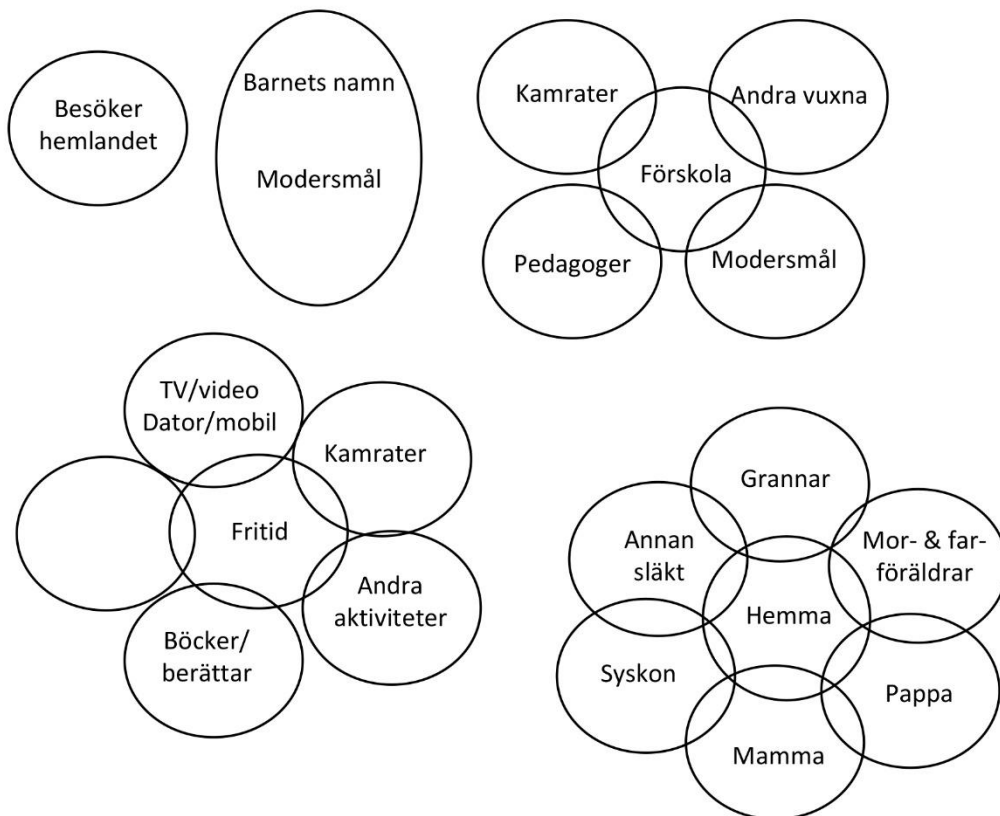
Besöker hemlandet

Barnets namn

Modersmål

Kamrater

Andra vuxna

Förskola

Pedagoger

Modersmål

TV/video Dator/mobil

Kamrater

Fritid

Andra aktiviteter

Böcker/ berättar

Grannar

Annan släkt

Mor- & farföräldrar

Hemma

Syskon

Pappa

Mamma